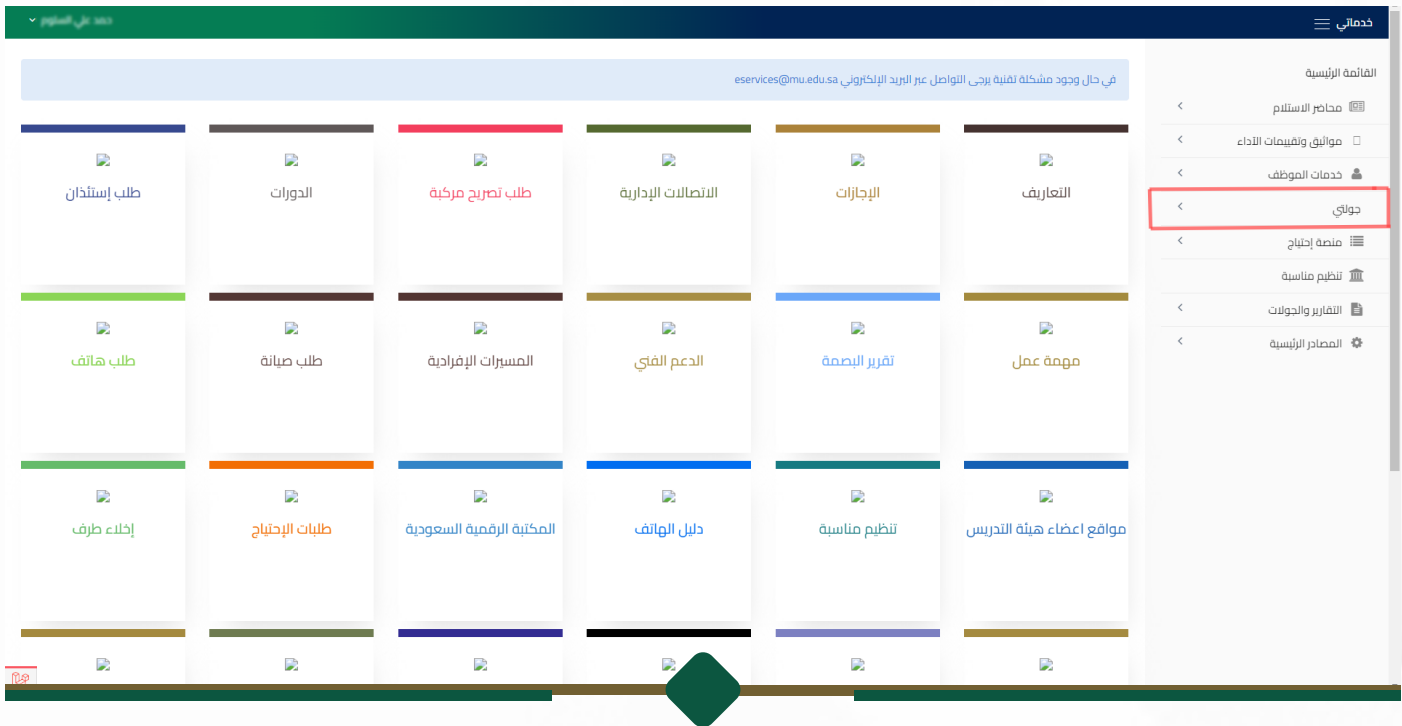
خدماتي

حمد علي السلوم

في حال وجود مشكلة تقنية يرجى التواصل عبر البريد الإلكتروني eservices@mu.edu.sa

القائمة الرئيسية
محاضر الاستلام
مواثيق وتقييمات الأداء
خدمات الموظف
جولاتي
منصة إحتياج
تنظيم مناسبة
التقارير والجولات
المصادر الرئيسية

التعاريف
الإجازات
الاتصالات الإدارية
طلب تصريح مركبة
الدورات
طلب إستئذان

مهمة عمل
تقرير البصمة
الدعم الفني
المسيرات الإفرادية
طلب صيانة
طلب هاتف

مواقع اعضاء هيئة التدريس
تنظيم مناسبة
دليل الهاتف
المكتبة الرقمية السعودية
طلبات الإحتياج
إخلاء طرف